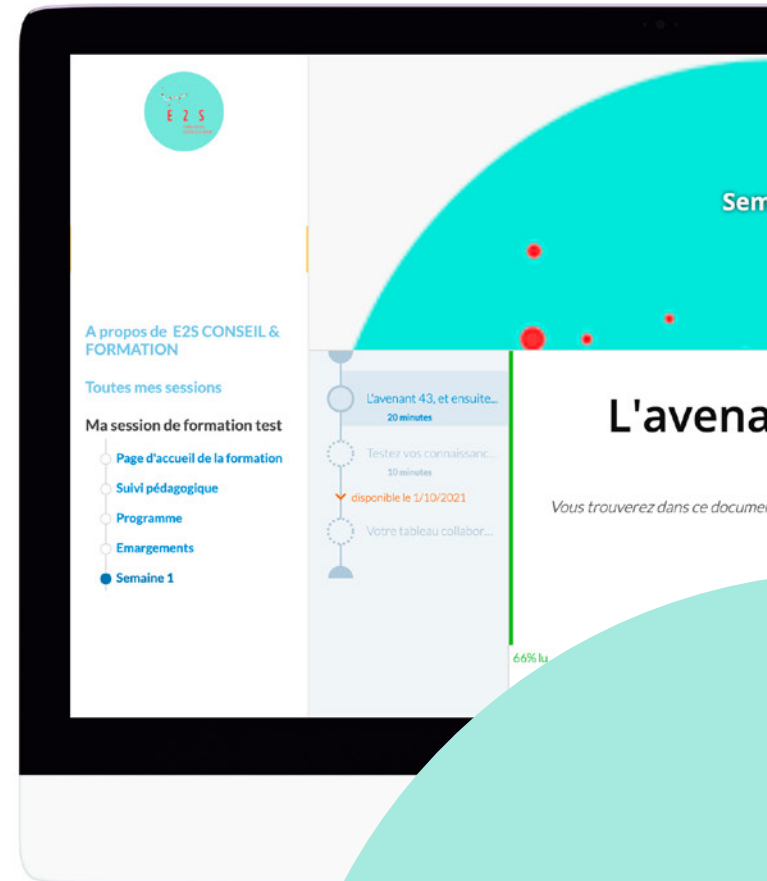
E2S

Sem

A propos de E2S CONSEIL & FORMATION

Toutes mes sessions

Ma session de formation test

Page d'accueil de la formation

Suivi pédagogique

Programme

Emargements

Semaine 1

L'avenant 43, et ensuite...
20 minutes

Testez vos connaissanc...
10 minutes

disponible le 1/10/2021

Votre tableau collabor...

L'avena

Vous trouverez dans ce docume

66% lu